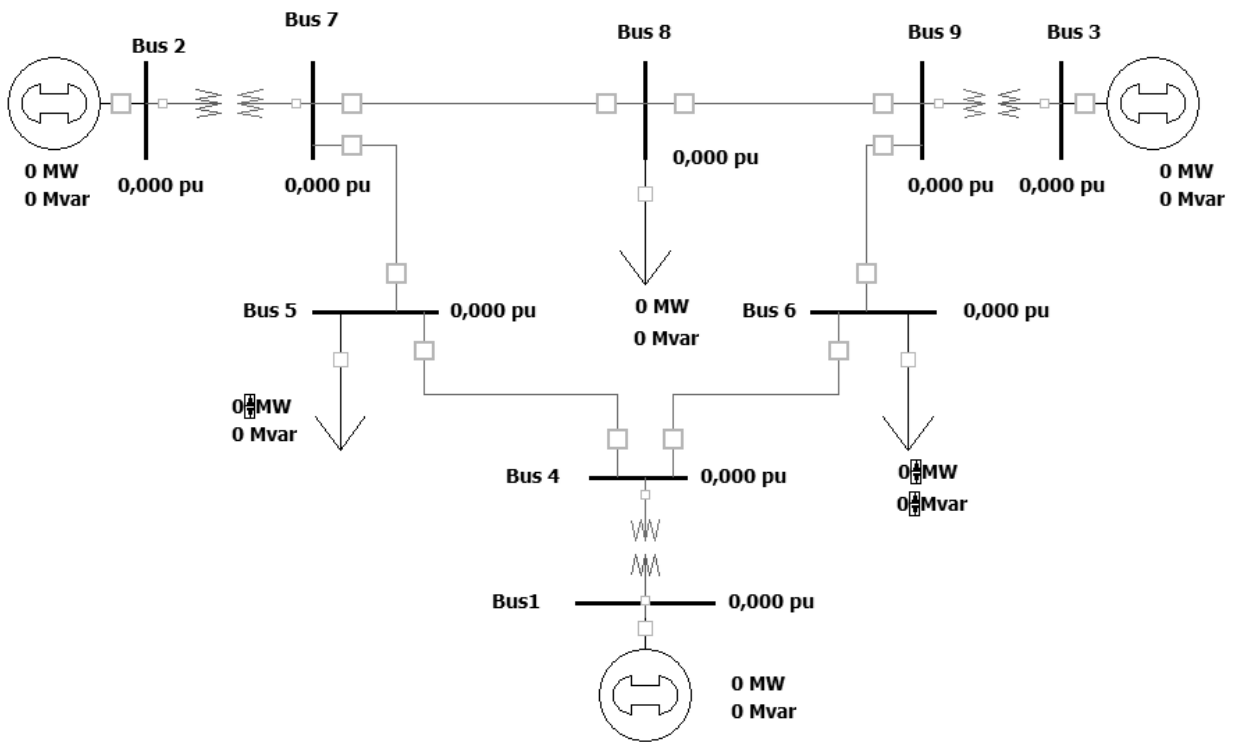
Bus 2
Bus 7
Bus 8
Bus 9
Bus 3

0 MW
0 Mvar

0,000 pu

0,000 pu

0,000 pu

0,000 pu

0,000 pu

0 MW
0 Mvar

Bus 5
0,000 pu

0 MW
0 Mvar

Bus 6
0,000 pu

0 MW
0 Mvar

Bus 4
0,000 pu

0 MW
0 Mvar

Bus1
0,000 pu

0 MW
0 Mvar